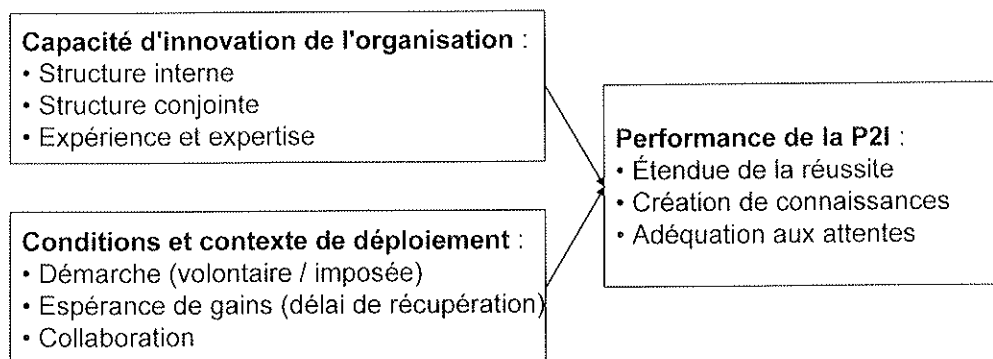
**Capacité d'innovation de l'organisation** :
• Structure interne
• Structure conjointe
• Expérience et expertise

**Conditions et contexte de déploiement** :
• Démarche (volontaire / imposée)
• Espérance de gains (délai de récupération)
• Collaboration

**Performance de la P2I** :
• Étendue de la réussite
• Création de connaissances
• Adéquation aux attentes